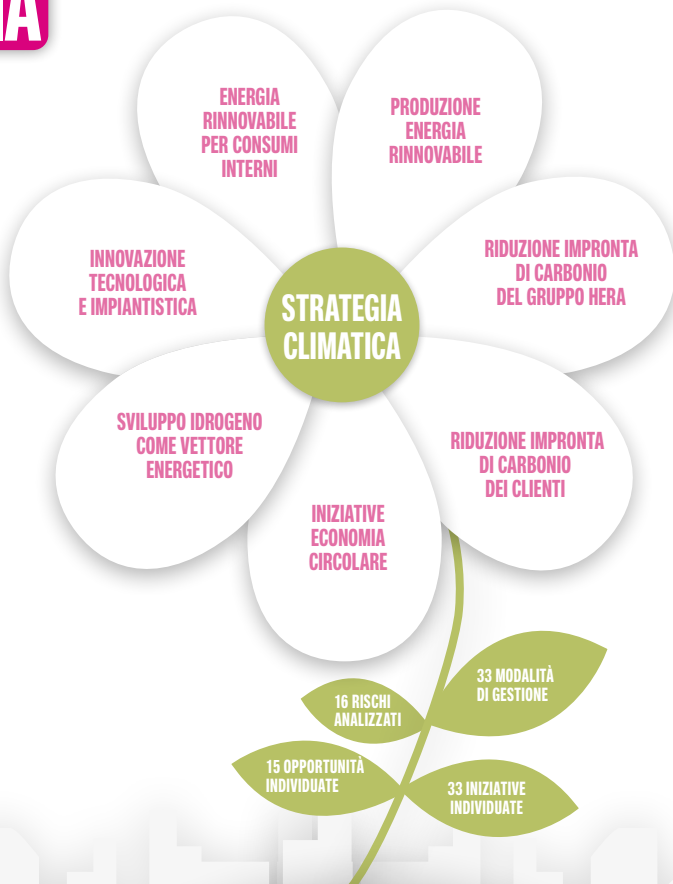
IA

STRATEGIA CLIMATICA

ENERGIA RINNOVABILE PER CONSUMI INTERNI

PRODUZIONE ENERGIA RINNOVABILE

RIDUZIONE IMPRONTA DI CARBONIO DEL GRUPPO HERA

RIDUZIONE IMPRONTA DI CARBONIO DEI CLIENTI

INIZIATIVE ECONOMIA CIRCOLARE

SVILUPPO IDROGENO COME VETTORE ENERGETICO

INNOVAZIONE TECNOLOGICA E IMPIANTISTICA

16 RISCHI ANALIZZATI

33 MODALITÀ DI GESTIONE

15 OPPORTUNITÀ INDIVIDUATE

33 INIZIATIVE INDIVIDUATE